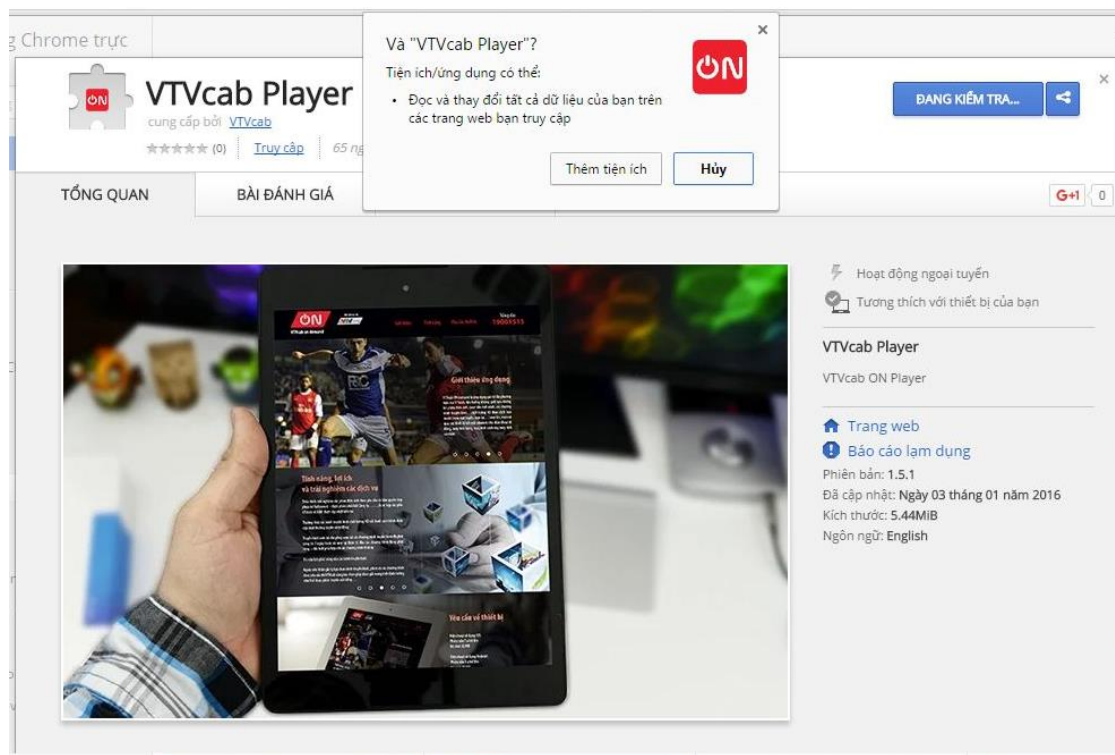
g Chrome trực

VTVcab Player
cung cấp bởi VTVcab
★★★★★ (0) Truy cập 65 ng

Và "VTVcab Player"?
Tiện ích/ứng dụng có thể:
• Đọc và thay đổi tất cả dữ liệu của bạn trên các trang web bạn truy cập
Thêm tiện ích
Hủy

ON

ĐANG KIỂM TRA...

TỔNG QUAN
BÀI ĐÁNH GIÁ

G+1 0

ON
Giới thiệu ứng dụng
Tính năng, lợi ích và trải nghiệm các dịch vụ
Yêu cầu về thiết bị

Hoạt động ngoại tuyến
Tương thích với thiết bị của bạn

VTVcab Player
VTVcab ON Player

Trang web
Báo cáo lạm dụng
Phiên bản: 1.5.1
Đã cập nhật: Ngày 03 tháng 01 năm 2016
Kích thước: 5.44MiB
Ngôn ngữ: English